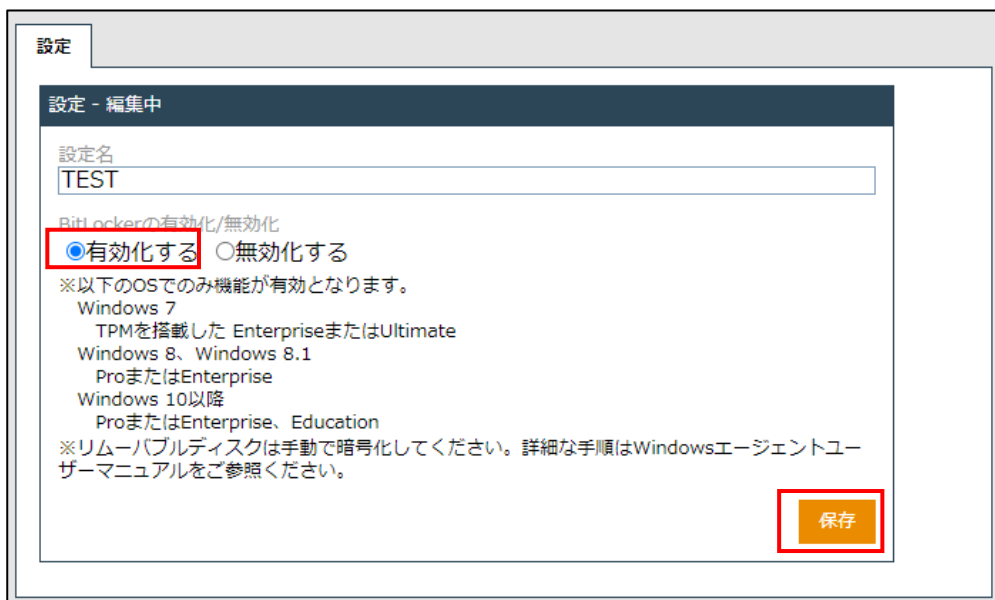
設定

設定 - 編集中

設定名
TEST

BitLockerの有効化/無効化
有効化する 無効化する
※以下のOSでのみ機能が有効となります。
Windows 7
TPMを搭載した EnterpriseまたはUltimate
Windows 8、Windows 8.1
ProまたはEnterprise
Windows 10以降
ProまたはEnterprise、Education
※リムーバブルディスクは手動で暗号化してください。詳細な手順はWindowsエージェントユーザーマニュアルをご参照ください。

保存